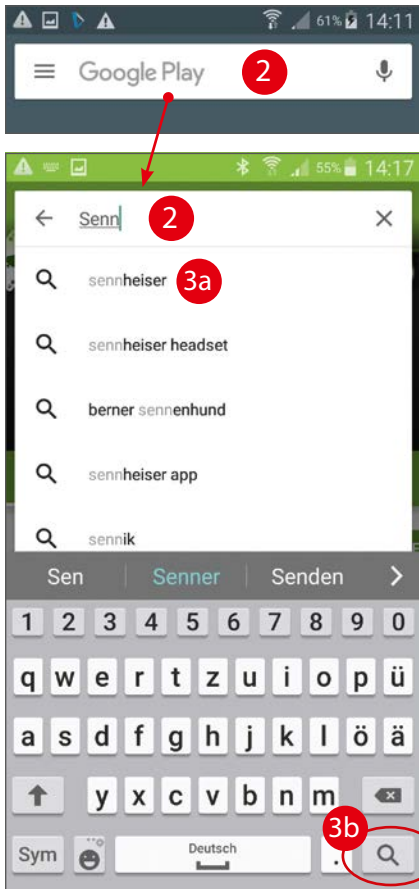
61% 14:11

Google Play 2

55% 14:17

Senn 2

sennheiser 3a

sennheiser headset

berner sennenhund

sennheiser app

sennik

Sen | Senner | Senden

1 2 3 4 5 6 7 8 9 0

q w e r t z u i o p ü

a s d f g h j k l ö ä

y x c v b n m

Sym Deutsch .

3b